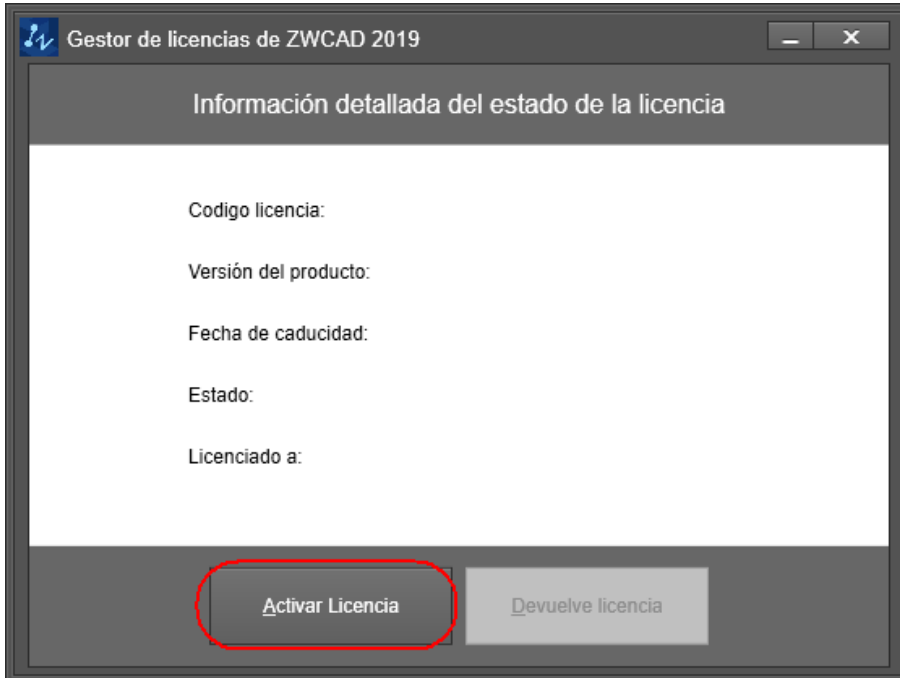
Gestor de licencias de ZWCAD 2019

Información detallada del estado de la licencia

Codigo licencia:

Versión del producto:

Fecha de caducidad:

Estado:

Licenciado a:

Activar Licencia

Devuelve licencia